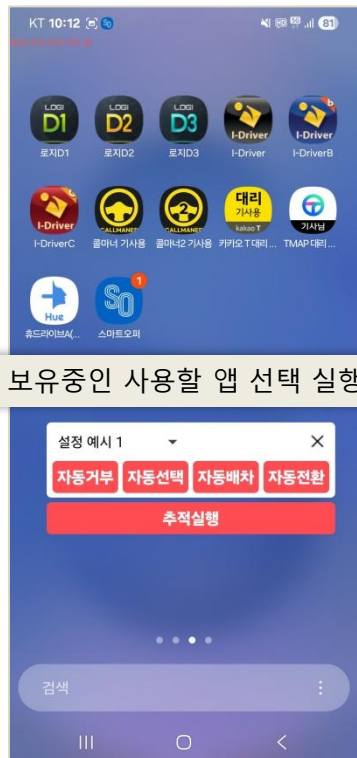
KT 10:12
81

LOGI D1
로지D1
LOGI D2
로지D2
LOGI D3
로지D3
I-Driver
I-Driver
I-Driver
I-DriverB

I-Driver
I-DriverC
CALLMANER
콜마너 기사용
CALLMANER 2
콜마너2 기사용
대리 기사용 kakao T
카카오T대리...
기사님
TMAP 대리...

Hue
휴드라이브A(...
SO 1
스마트오퍼

보유중인 사용할 앱 선택 실행

설정 예시 1
×
자동거부
자동선택
자동배차
자동전환
추적실행

검색